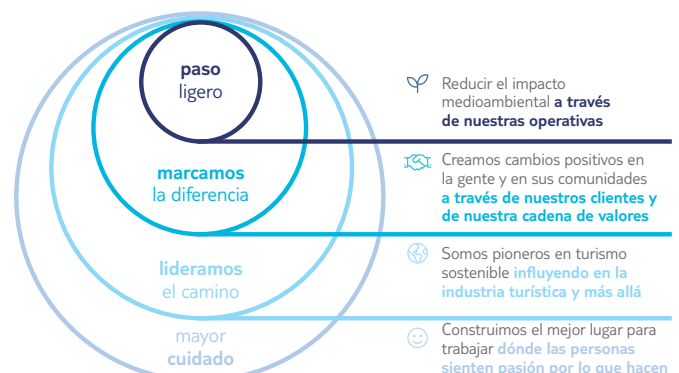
paso
ligero

marcamos
la diferencia

lideramos
el camino

mayor
cuidado

Reducir el impacto medioambiental a través de nuestras operativas

Creamos cambios positivos en la gente y en sus comunidades a través de nuestros clientes y de nuestra cadena de valores

Somos pioneros en turismo sostenible influyendo en la industria turística y más allá

Construimos el mejor lugar para trabajar dónde las personas sienten pasión por lo que hacen